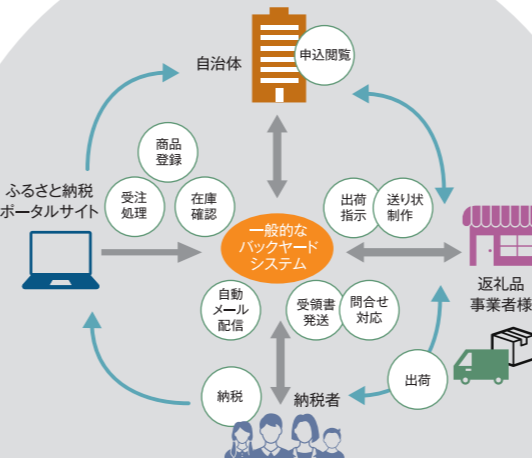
自治体

申込閲覧

ふるさと納税
ポータルサイト

商品
登録

受注
処理

在庫
確認

出荷
指示

送り状
制作

一般的な
バックヤード
システム

返礼品
事業者様

自動
メール
配信

受領書
発送

問合せ
対応

出荷

納税

納税者